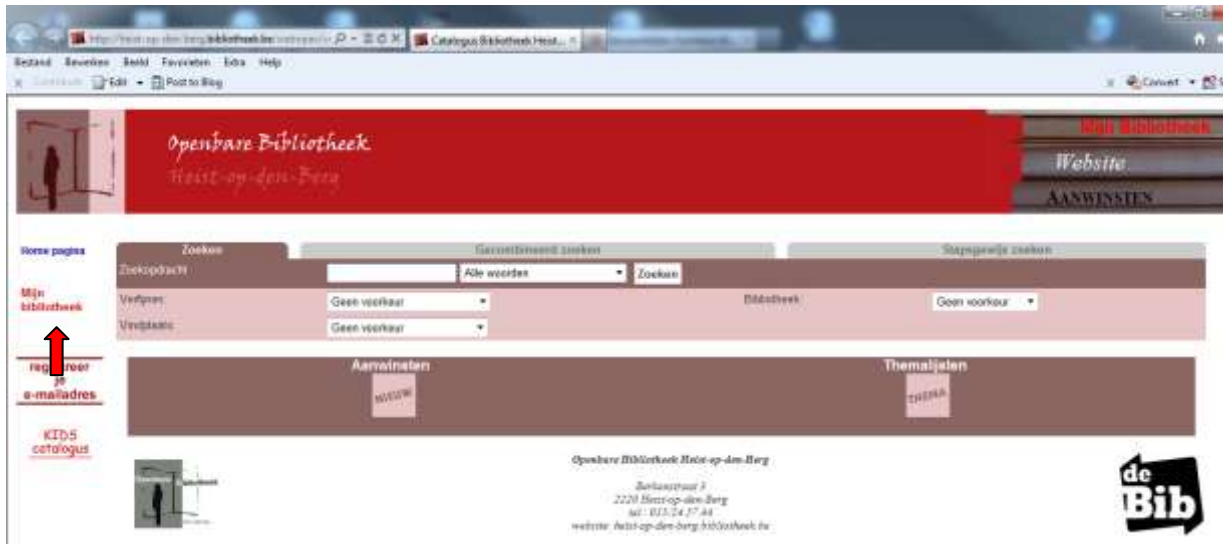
http://heist-op-den-berg.bibliotheek.be/
Catalogus Bibliotheek Heist...

Bestand Bewerken Beeld Favorieten Extra Help

Edit Post to Blog

Convert

Openbare Bibliotheek
Heist-op-den-Berg

Mijn Bibliotheek
Website
AANWINSTEN

Home pagina

Mijn bibliotheek

registreer je e-mailadres

KIDS catalogus

Zoeken | Gecombineerd zoeken | Stapsgewijs zoeken

Zoekopdracht | Alle woorden | Zoeken

Vorfpras | Geen voorkeur | Bibliotheek | Geen voorkeur

Vindplaats | Geen voorkeur

Aanwinsten
NIEUW

Themalijsten
THEMA

Openbare Bibliotheek Heist-op-den-Berg

Bergstraat 3
2220 Heist-op-den-Berg
tel : 015/24 37 44
website: heist-op-den-berg.bibliotheek.be

de Bib